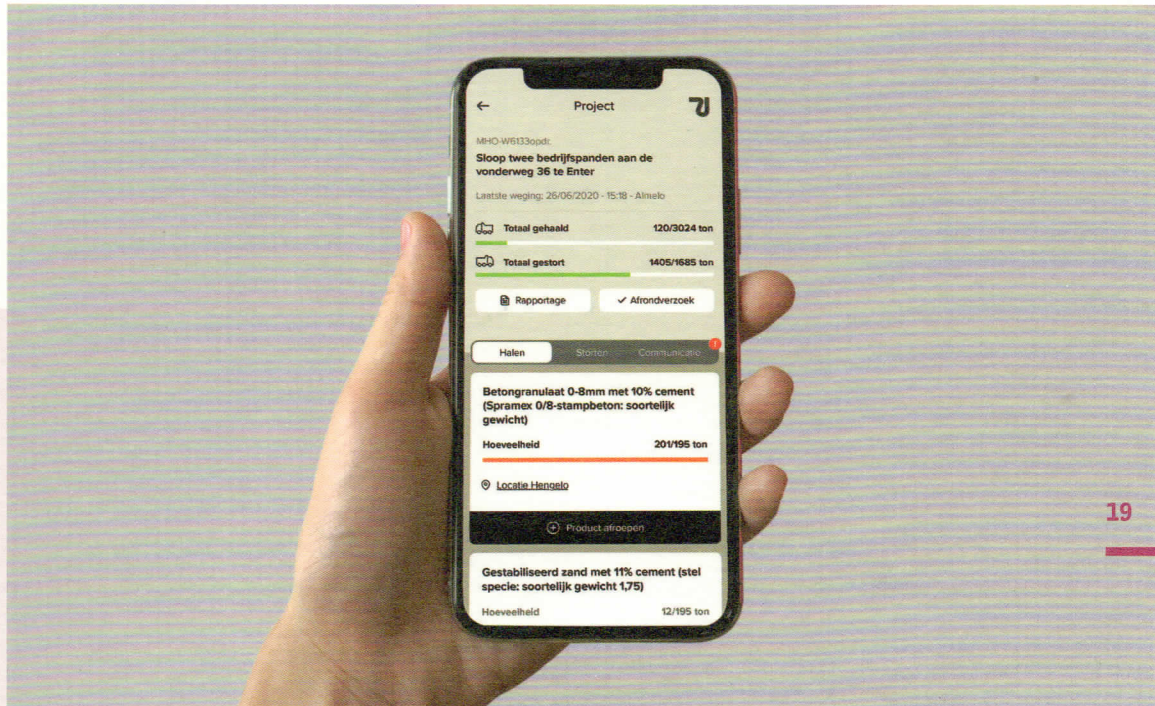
← Project

MHO-W6133opdr.
Sloop twee bedrijfspanden aan de vonderweg 36 te Enter

Laatste weging: 26/06/2020 - 15:18 - Almelo

Totaal gehaald 120/3024 ton

Totaal gestort 1405/1685 ton

Rapportage

✓ Afrondverzoek

Halen Storten Communicatie

Betongranulaat 0-8mm met 10% cement (Spramex 0/8-stampbeton: soortelijk gewicht)

Hoeveelheid 201/195 ton

Locatie Hengelo

Product afroepen

Gestabiliseerd zand met 11% cement (stel specie: soortelijk gewicht 1,75)

Hoeveelheid 12/195 ton

19